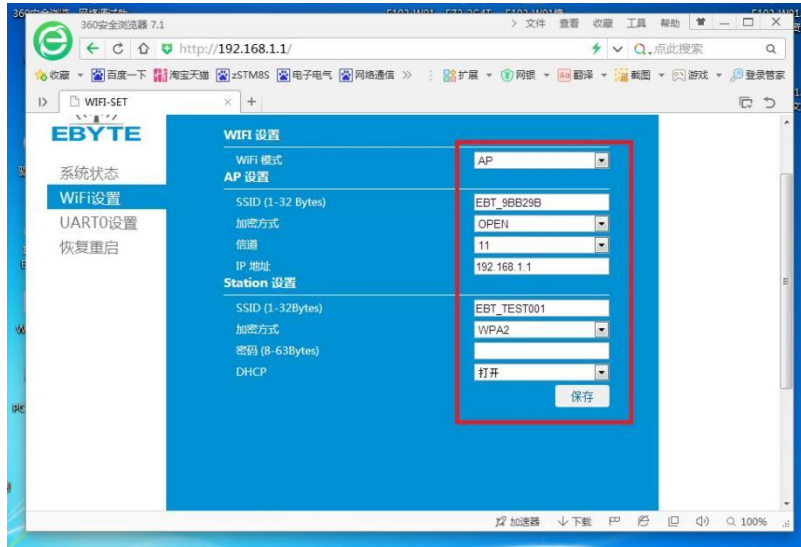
360安全浏览器 7.1
> 文件 查看 收藏 工具 帮助
http://192.168.1.1/
点此搜索
收藏 百度一下 淘宝天猫 zSTM8S 电子电气 网络通信 » 扩展 网银 翻译 截图 游戏 登录管家
WIFI-SET
EBYTE
系统状态
WiFi设置
UART0设置
恢复重启

WIFI 设置
WiFi 模式 AP
AP 设置
SSID (1-32 Bytes) EBT_9BB29B
加密方式 OPEN
信道 11
IP 地址 192.168.1.1
Station 设置
SSID (1-32Bytes) EBT_TEST001
加密方式 WPA2
密码 (8-63Bytes)
DHCP 打开
保存

加速器 下载 100%